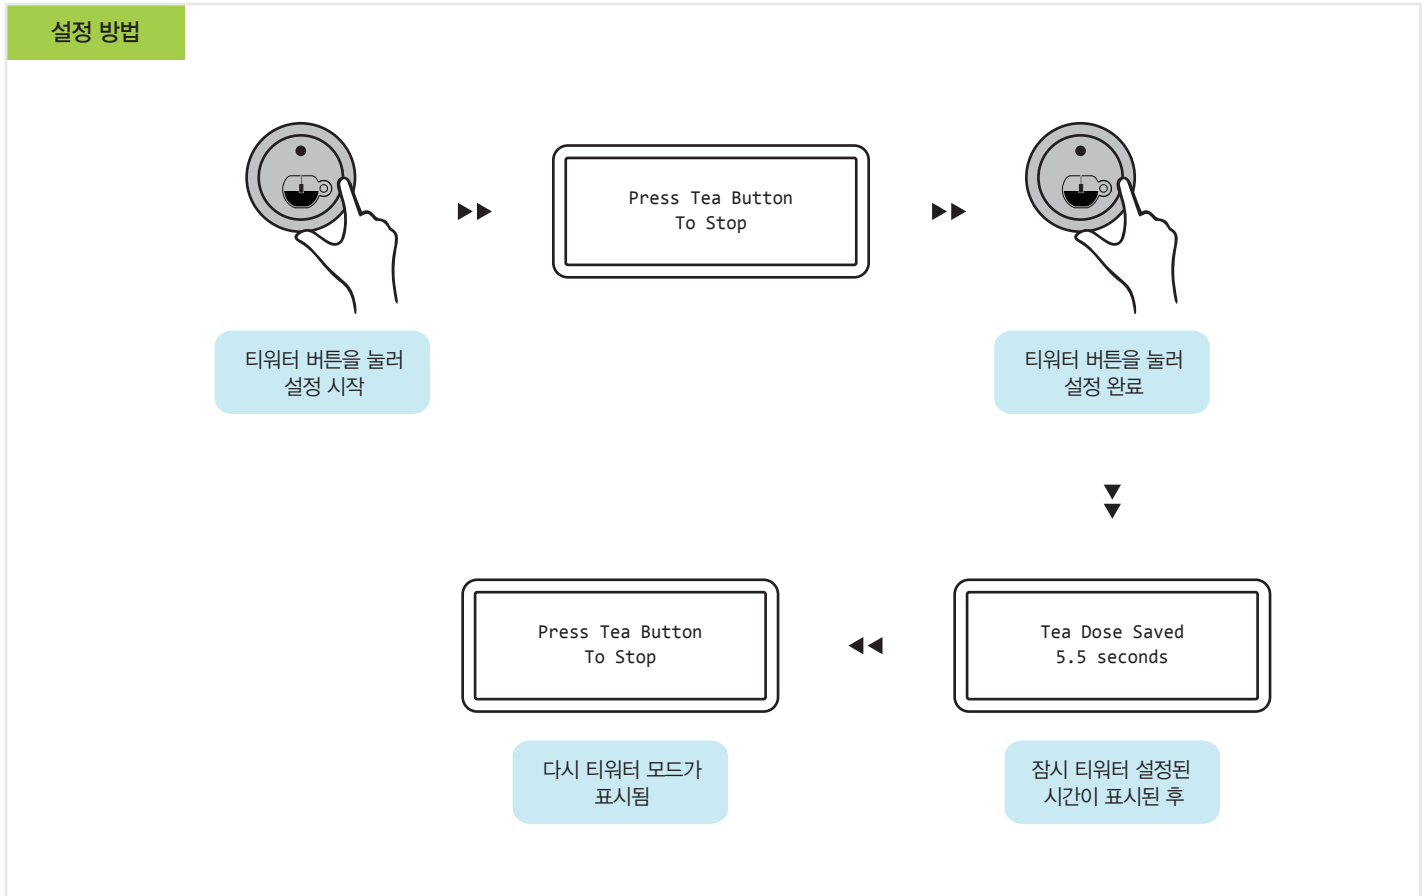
설정 방법

Press Tea Button
To Stop

티워터 버튼을 눌러
설정 시작

티워터 버튼을 눌러
설정 완료

Press Tea Button
To Stop

Tea Dose Saved
5.5 seconds

다시 티워터 모드가
표시됨

잠시 티워터 설정된
시간이 표시된 후